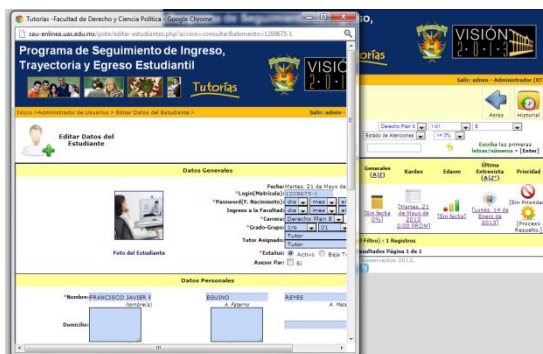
Tutorías -Facultad de Derecho y Ciencia Política - Google Chrome

sau-enlinea.uas.edu.mx/psite/editar-estudiantes.php?accion=consultarB&elemento=1200675-1

Programa de Seguimiento de Ingreso, Trayectoria y Egreso Estudiantil

Tutorías

VISIÓN 2·0·1·3

Inicio > Administrador de Usuarios > Editar Datos del Estudiante >

Salir: admin -

Editar Datos del Estudiante

Datos Generales

Fecha: Martes, 21 de Mayo de

*Login(Matricula): 1200675-1

*Password(F. Nacimiento): dia mes

Ingreso a la Facultad: dia mes

*Carrera: Derecho Plan 8

*Grado-Grupo: 1ro 01

Tutor Asignado: Tutor

Tutor

*Estatus: Activo Baja T

Asesor Par: Si

Foto del Estudiante

Datos Personales

*Nombre: FRANCISCO JAVIER S EQUINO REYES

Nombre(s) A. Paterno A. Mate

Domicilio:

Tutorías

VISIÓN 2·0·1·3

Salir: admin - Administrador (RT

Atrás Historial

Derecho Plan 8 1-01

Estado de Atenciones >= 2%

Escriba las primeras letras/números + [Enter]

Generales (A|Z) Kardex Edoem Última Entrevista (A|Z) Prioridad

[Sin fecha (0%)] [Martes, 21 de Mayo de 2013 0:00 PROM] [Sin fecha] [Lunes, 14 de Enero de 2013] [Sin Priorid] [Proceso Resuelto]

Filtro) : 1 Registros

sultados Página 1 de 1

Reservados 2013.